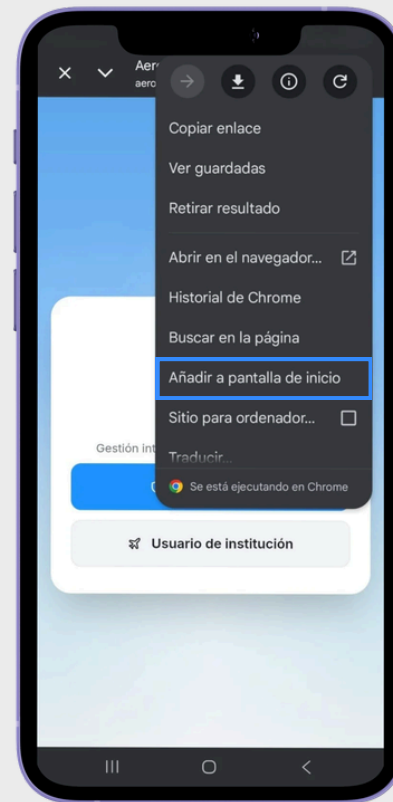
Aer
aero

Copiar enlace

Ver guardadas

Retirar resultado

Abrir en el navegador...

Historial de Chrome

Buscar en la página

Añadir a pantalla de inicio

Sitio para ordenador...

Traducir...

Se está ejecutando en Chrome

Gestión int

Usuario de institución